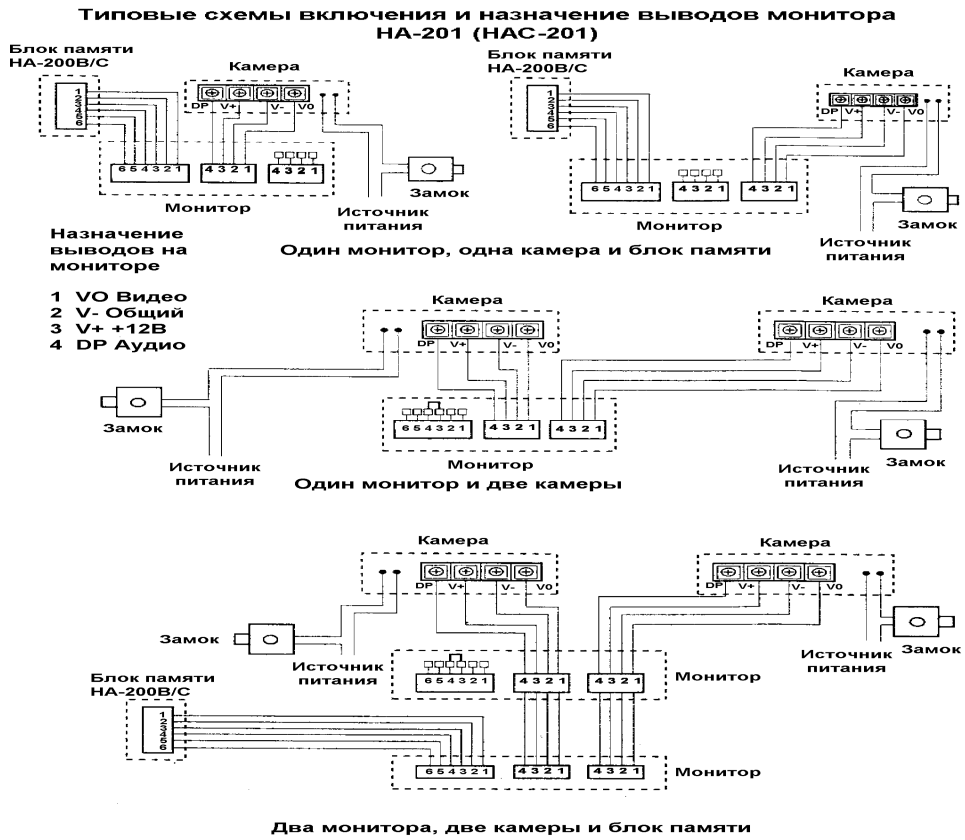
Типовые схемы включения и назначение выводов монитора НА-201 (НАС-201)

Блок памяти НА-200В/С

123456

Камера

DP V+ V- V0

654321 4321 4321

Монитор

Источник питания

Замок

Блок памяти НА-200В/С

123456

Камера

DP V+ V- V0

654321 4321 4321

Монитор

Замок

Источник питания

Назначение выводов на мониторе

Один монитор, одна камера и блок памяти

1 VO Видео
2 V- Общий
3 V+ +12В
4 DP Аудио

Камера

DP V+ V- V0

Камера

DP V+ V- V0

Замок

654321 4321 4321

Монитор

Источник питания

Источник питания

Замок

Один монитор и две камеры

Камера

DP V+ V- V0

Камера

DP V+ V- V0

Замок

Источник питания

Источник питания

Замок

Блок памяти НА-200В/С

123456

654321 4321 4321

Монитор

654321 4321 4321

Монитор

Два монитора, две камеры и блок памяти